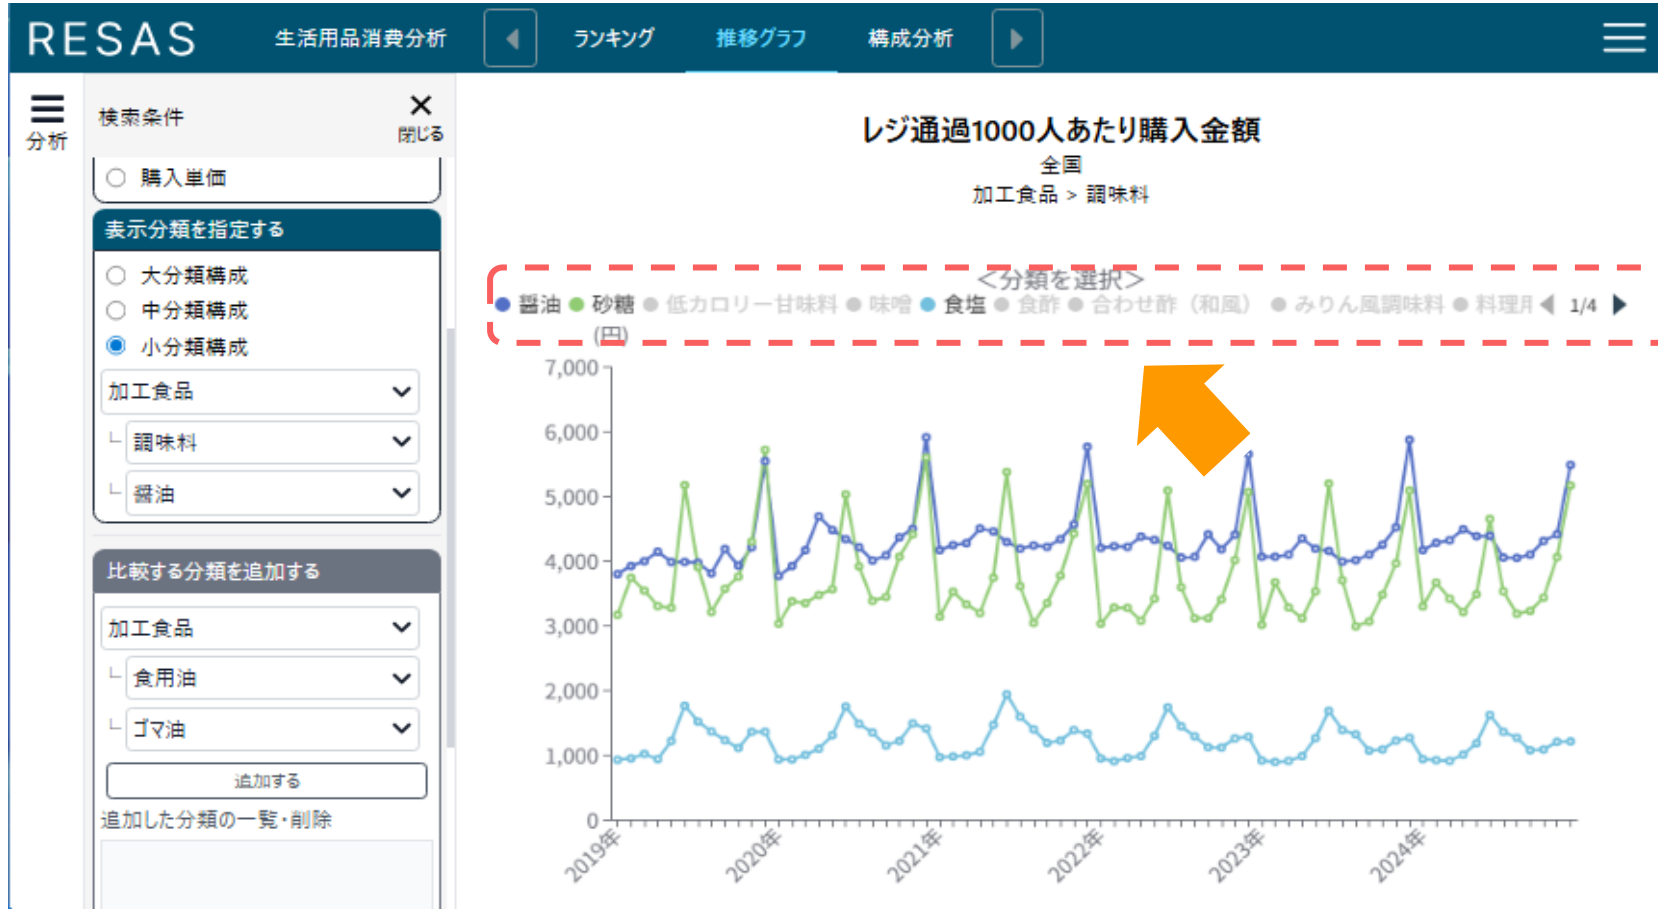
RESAS 生活用品消費分析 ランキング 推移グラフ 構成分析

分析

検索条件 ✕ 閉じる

購入単価

表示分類を指定する

大分類構成

中分類構成

小分類構成

加工食品

調味料

醤油

比較する分類を追加する

加工食品

食用油

ゴマ油

追加する

追加した分類の一覧・削除

レジ通過1000人あたり購入金額

全国

加工食品 > 調味料

<分類を選択>

醤油 砂糖 低カロリー甘味料 味噌 食塩 食酢 合わせ酢（和風） みりん風調味料 料理用 1/4

(円)

7,000
6,000
5,000
4,000
3,000
2,000
1,000
0

2019年 2020年 2021年 2022年 2023年 2024年